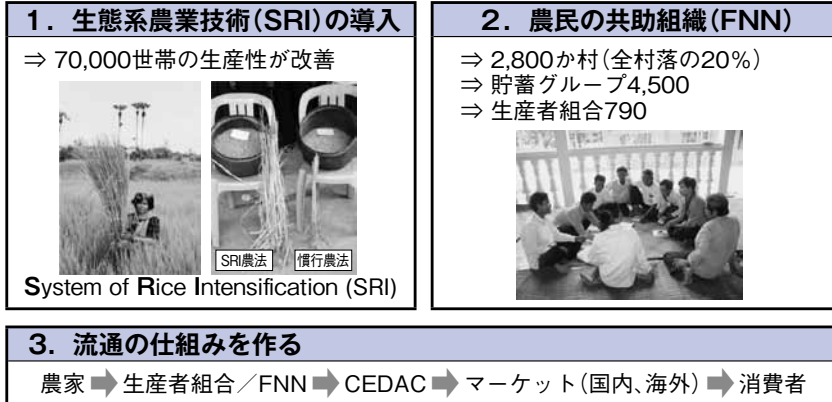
1．生態系農業技術(SRI)の導入

⇒ 70,000世帯の生産性が改善

SRI農法 慣行農法

System of Rice Intensification (SRI)

2．農民の共助組織(FNN)

⇒ 2,800か村(全村落の20%)
⇒ 貯蓄グループ4,500
⇒ 生産者組合790

3．流通の仕組みを作る

農家 ➡ 生産者組合／FNN ➡ CEDAC ➡ マーケット(国内､海外) ➡ 消費者